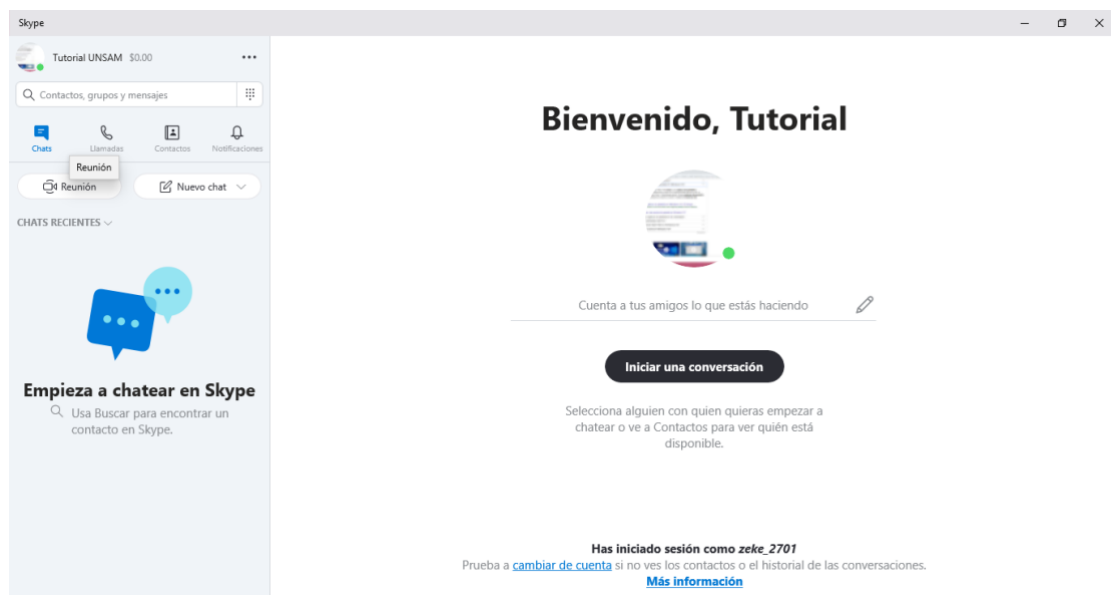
Skype

Tutorial UNSAM $0.00 •••

Contactos, grupos y mensajes

Chats Llamadas Contactos Notificaciones

Reunión

Reunión Nuevo chat

CHATS RECIENTES

Empieza a chatear en Skype

Usa Buscar para encontrar un contacto en Skype.

Bienvenido, Tutorial

Cuenta a tus amigos lo que estás haciendo

Iniciar una conversación

Selecciona alguien con quien quieras empezar a chatear o ve a Contactos para ver quién está disponible.

Has iniciado sesión como *zeke_2701*

Prueba a cambiar de cuenta si no ves los contactos o el historial de las conversaciones.

Más información